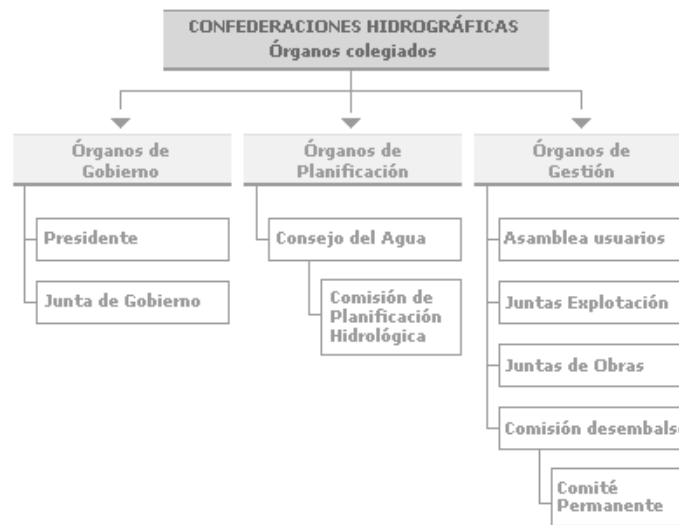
CONFEDERACIONES HIDROGRÁFICAS
Órganos colegiados

Órganos de Gobierno

Presidente

Junta de Gobierno

Órganos de Planificación

Consejo del Agua

Comisión de Planificación Hidrológica

Órganos de Gestión

Asamblea usuarios

Juntas Explotación

Juntas de Obras

Comisión desembals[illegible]

Comité Permanente